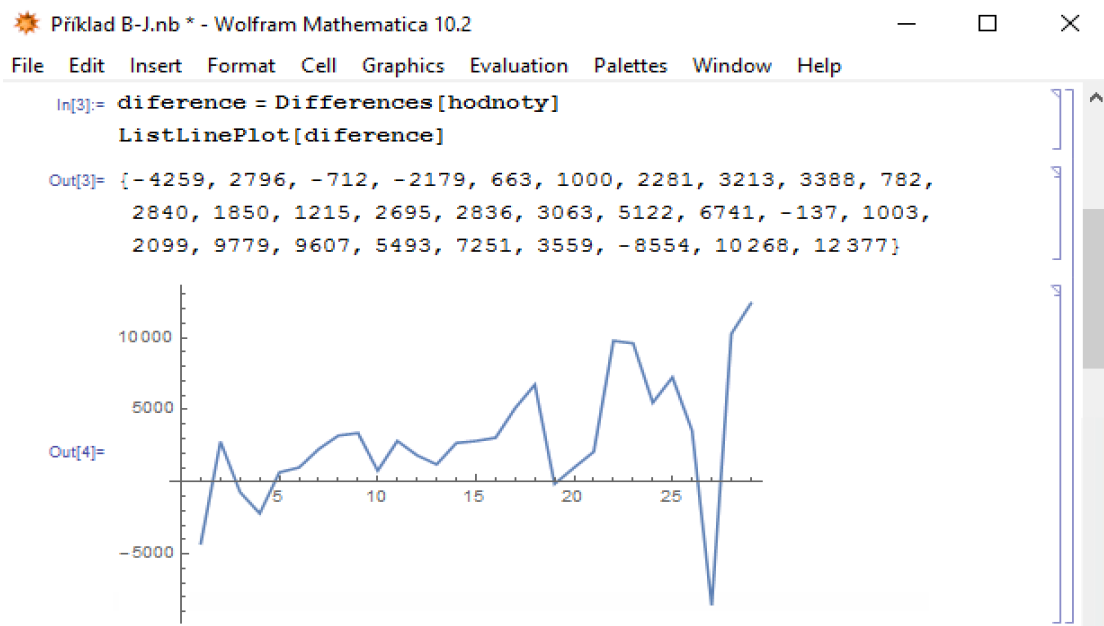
Příklad B-J.nb * - Wolfram Mathematica 10.2

File Edit Insert Format Cell Graphics Evaluation Palettes Window Help

In[3]:= diference = Differences[hodnoty]
ListLinePlot[diference]

Out[3]= {-4259, 2796, -712, -2179, 663, 1000, 2281, 3213, 3388, 782, 2840, 1850, 1215, 2695, 2836, 3063, 5122, 6741, -137, 1003, 2099, 9779, 9607, 5493, 7251, 3559, -8554, 10268, 12377}

Out[4]=

10000
5000
-5000
5
10
15
20
25